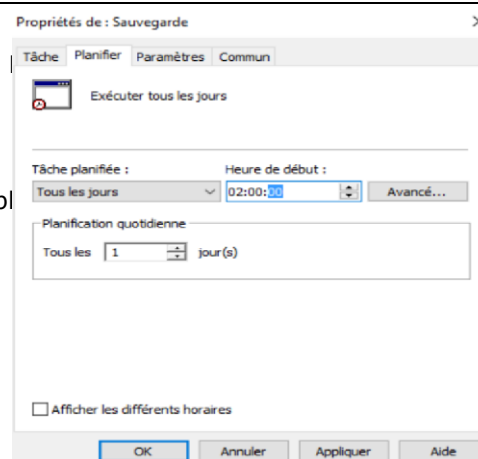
Propriétés de : Sauvegarde

Tâche Planifier Paramètres Commun

Exécuter tous les jours

Tâche planifiée :
Tous les jours

Heure de début :
02:00:00

Avancé...

Planification quotidienne
Tous les 1 jour(s)

Afficher les différents horaires

OK Annuler Appliquer Aide